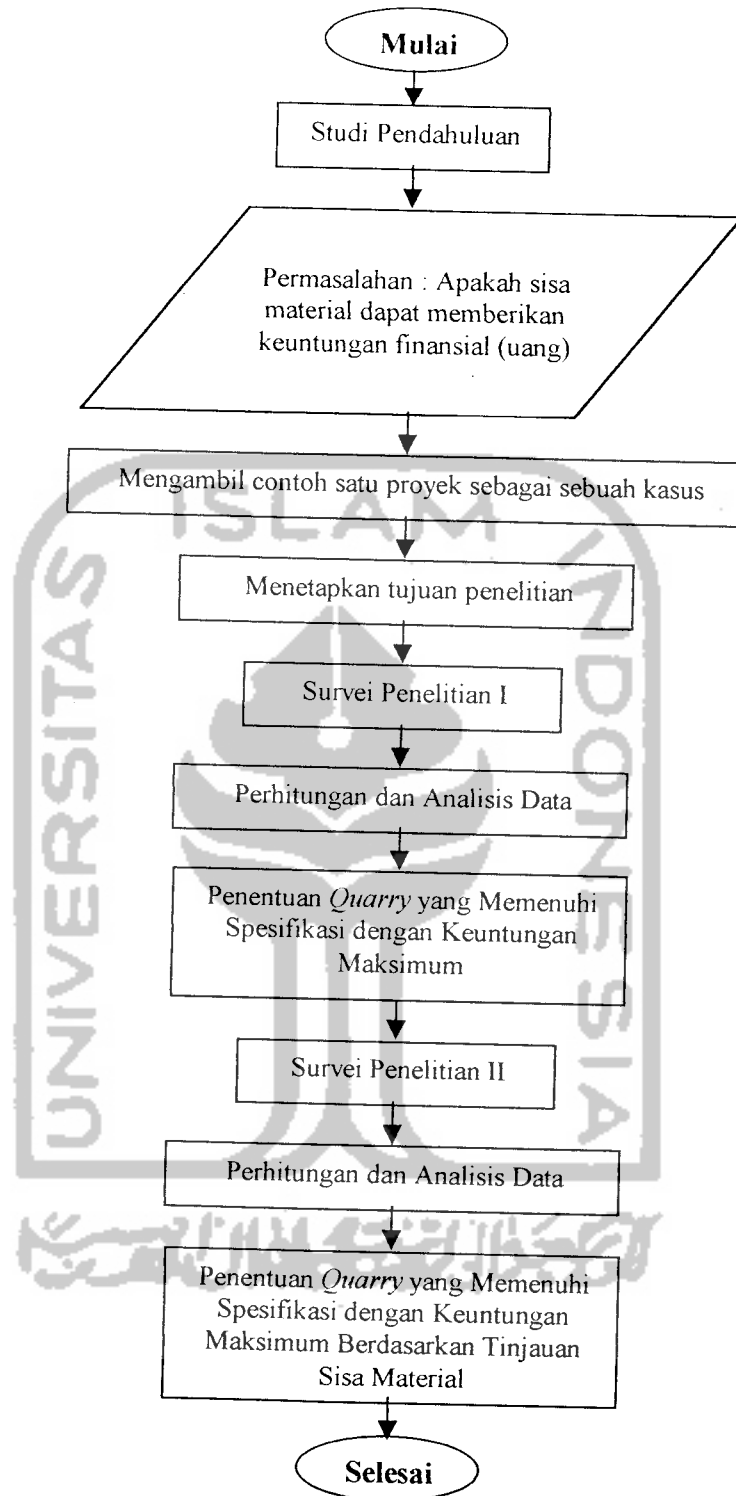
Mulai

Studi Pendahuluan

Permasalahan : Apakah sisa material dapat memberikan keuntungan finansial (uang)

Mengambil contoh satu proyek sebagai sebuah kasus

Menetapkan tujuan penelitian

Survei Penelitian I

Perhitungan dan Analisis Data

Penentuan *Quarry* yang Memenuhi Spesifikasi dengan Keuntungan Maksimum

Survei Penelitian II

Perhitungan dan Analisis Data

Penentuan *Quarry* yang Memenuhi Spesifikasi dengan Keuntungan Maksimum Berdasarkan Tinjauan Sisa Material

Selesai

UNIVERSITAS ISLAM INDONESIA